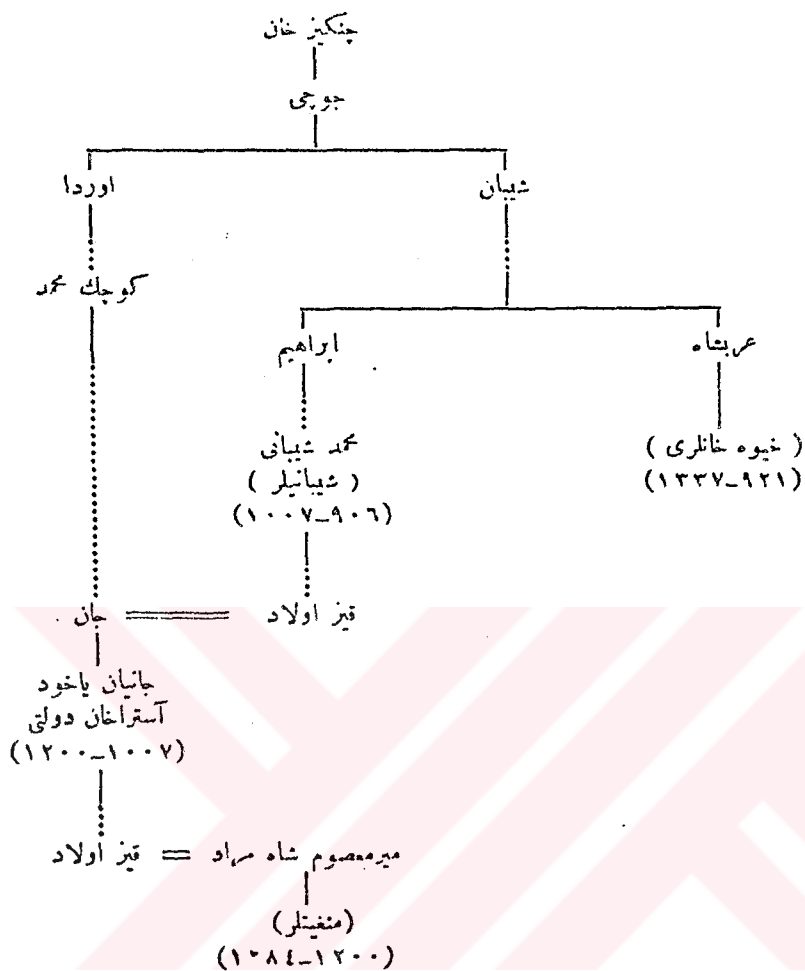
چنكيز خان

جوجی

اوردا

شیبان

كوچك محمد

ابراهیم

عربشاه

محمد شیبانی
( شیبانیلر )
(۱۰۰۷-۹۰۶)

( خیوه خانلری )
(۱۳۳۷-۹۲۱)

قیز اولاد

جان

جانیان یاخود
آستراخان دولتی
(۱۲۰۰-۱۰۰۷)

میرمعصوم شاه مراد = قیز اولاد

(منغیتلر)
(۱۳۸٤-۱۲۰۰)